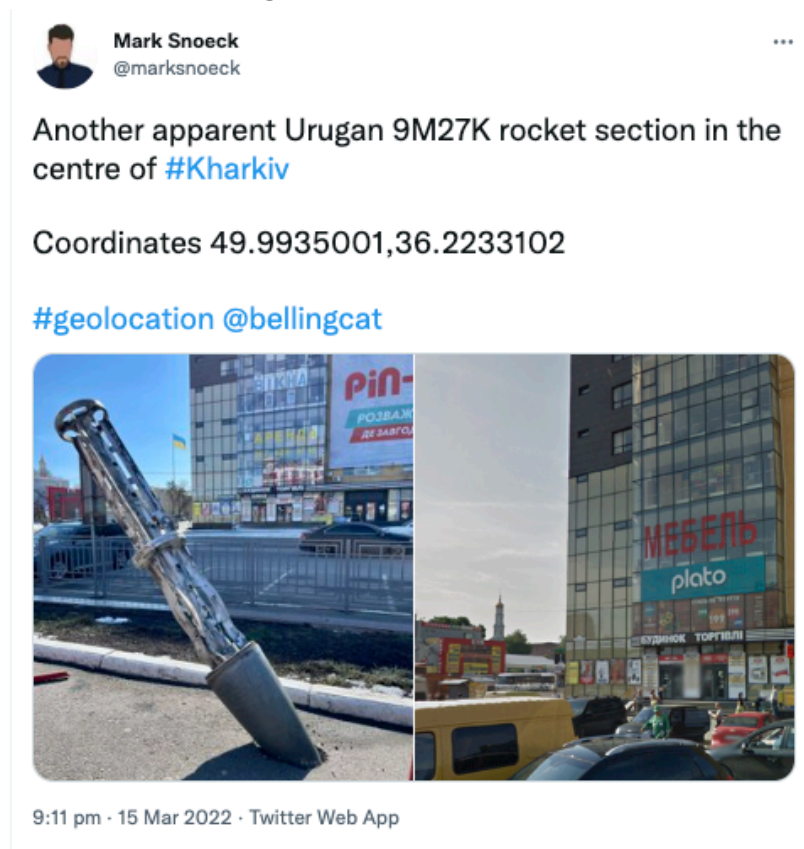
Mark Snoeck
@marksnoeck

Another apparent Urugan 9M27K rocket section in the centre of #Kharkiv

Coordinates 49.9935001,36.2233102

#geolocation @bellingcat

PIN-
РОЗВАЖ
ОРЕНДА

МЕБЕЛЬ
plato
БУДИНОК ТОРГІВЛІ

9:11 pm · 15 Mar 2022 · Twitter Web App